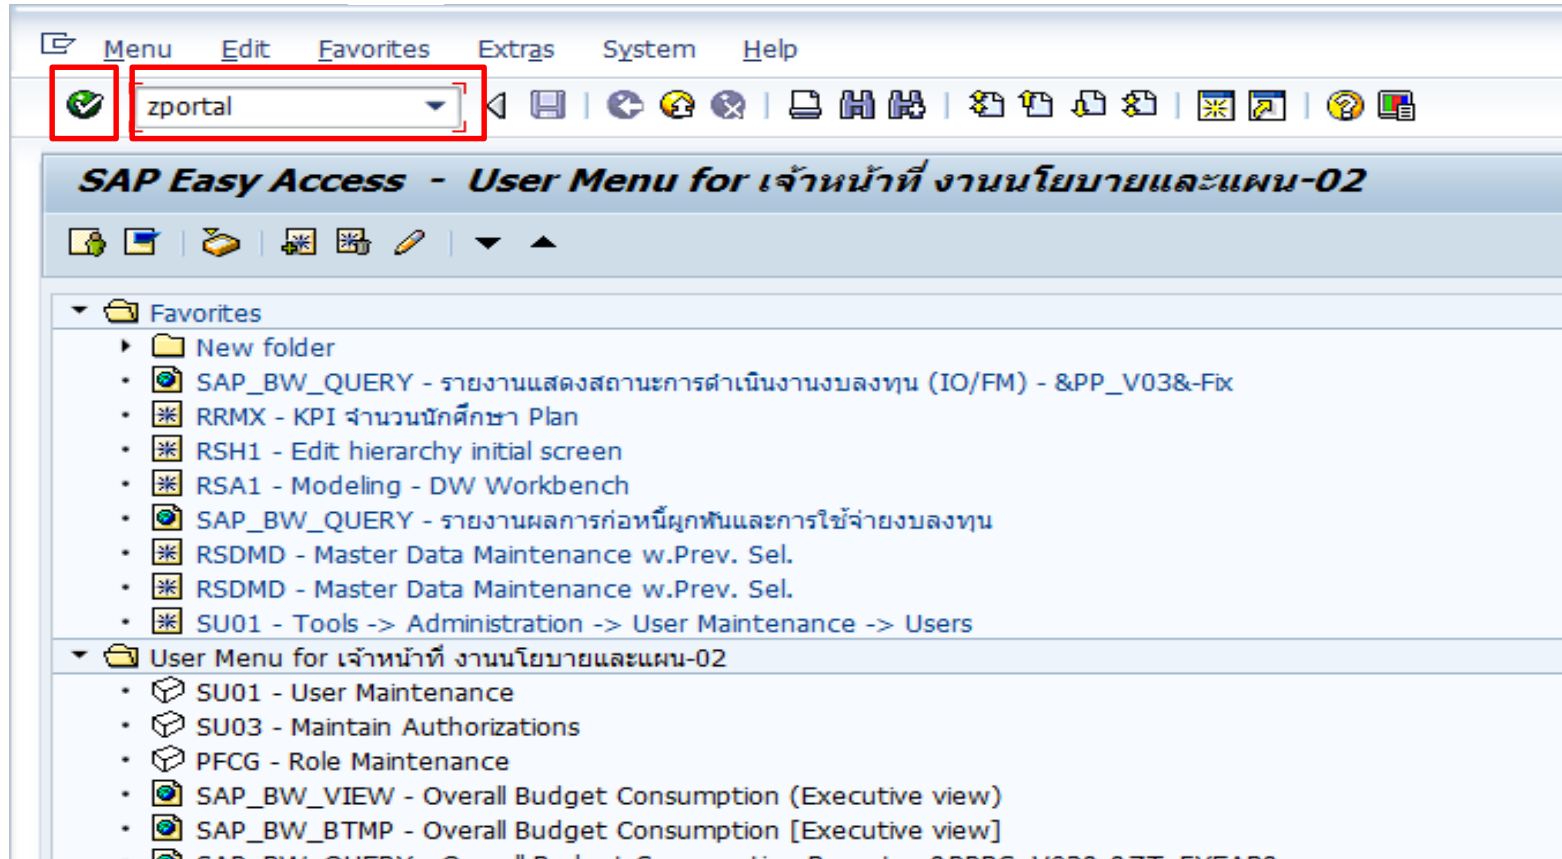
Menu Edit Favorites Extras System Help

zportal

SAP Easy Access - User Menu for เจ้าหน้าที่ งานนโยบายและแผน-02

Favorites
New folder
SAP_BW_QUERY - รายงานแสดงสถานะการดำเนินงานงบลงทุน (IO/FM) - &PP_V03&-Fix
RRMX - KPI จำนวนนักศึกษา Plan
RSH1 - Edit hierarchy initial screen
RSA1 - Modeling - DW Workbench
SAP_BW_QUERY - รายงานผลการก่อหนี้ผูกพันและการใช้จ่ายงบลงทุน
RSDMD - Master Data Maintenance w.Prev. Sel.
RSDMD - Master Data Maintenance w.Prev. Sel.
SU01 - Tools -> Administration -> User Maintenance -> Users
User Menu for เจ้าหน้าที่ งานนโยบายและแผน-02
SU01 - User Maintenance
SU03 - Maintain Authorizations
PFCG - Role Maintenance
SAP_BW_VIEW - Overall Budget Consumption (Executive view)
SAP_BW_BTMP - Overall Budget Consumption [Executive view]
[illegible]